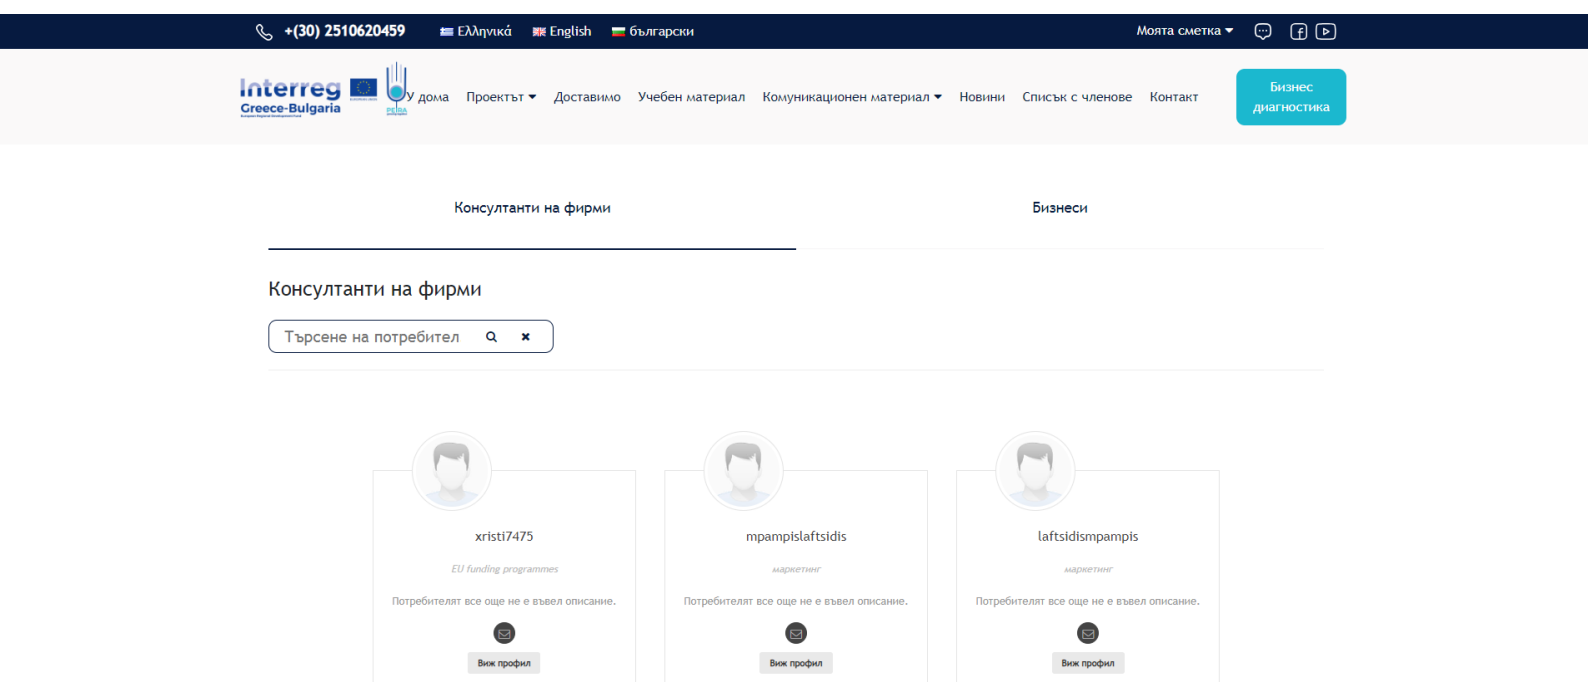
+(30) 2510620459 Ελληνικά English български

Моята сметка

Interreg Greece-Bulgaria

PEIRA

У дома Проектът Доставимо Учебен материал Комуникационен материал Новини Списък с членове Контакт

Бизнес диагностика

Консултанти на фирми

Бизнеси

Консултанти на фирми

Търсене на потребител

xristi7475

EU funding programmes

Потребителят все още не е въвел описание.

Виж профил

mpampislaftsidis

маркетинг

Потребителят все още не е въвел описание.

Виж профил

laftsidismpampis

маркетинг

Потребителят все още не е въвел описание.

Виж профил